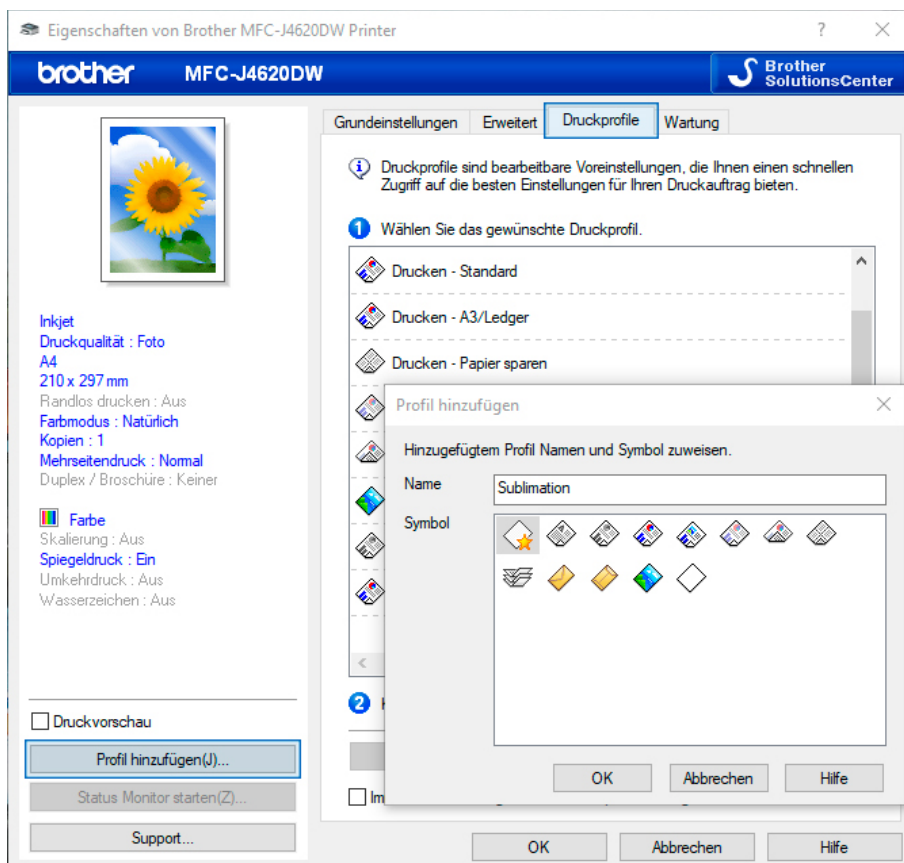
Eigenschaften von Brother MFC-J4620DW Printer

?

brother MFC-J4620DW

Brother SolutionsCenter

Grundeinstellungen | Erweitert | Druckprofile | Wartung

Druckprofile sind bearbeitbare Voreinstellungen, die Ihnen einen schnellen Zugriff auf die besten Einstellungen für Ihren Druckauftrag bieten.

1 Wählen Sie das gewünschte Druckprofil.

Drucken - Standard

Drucken - A3/Ledger

Drucken - Papier sparen

Inkjet
Druckqualität : Foto
A4
210 x 297 mm
Randlos drucken : Aus
Farbmodus : Natürlich
Kopien : 1
Mehrseitendruck : Normal
Duplex / Broschüre : Keiner

Farbe
Skalierung : Aus
Spiegeldruck : Ein
Umkehrdruck : Aus
Wasserzeichen : Aus

Profil hinzufügen

Hinzugefügtem Profil Namen und Symbol zuweisen.

Name Sublimation

Symbol

OK Abbrechen Hilfe

2 H

Im

Druckvorschau

Profil hinzufügen(J)...

Status Monitor starten(Z)...

Support...

OK Abbrechen Hilfe